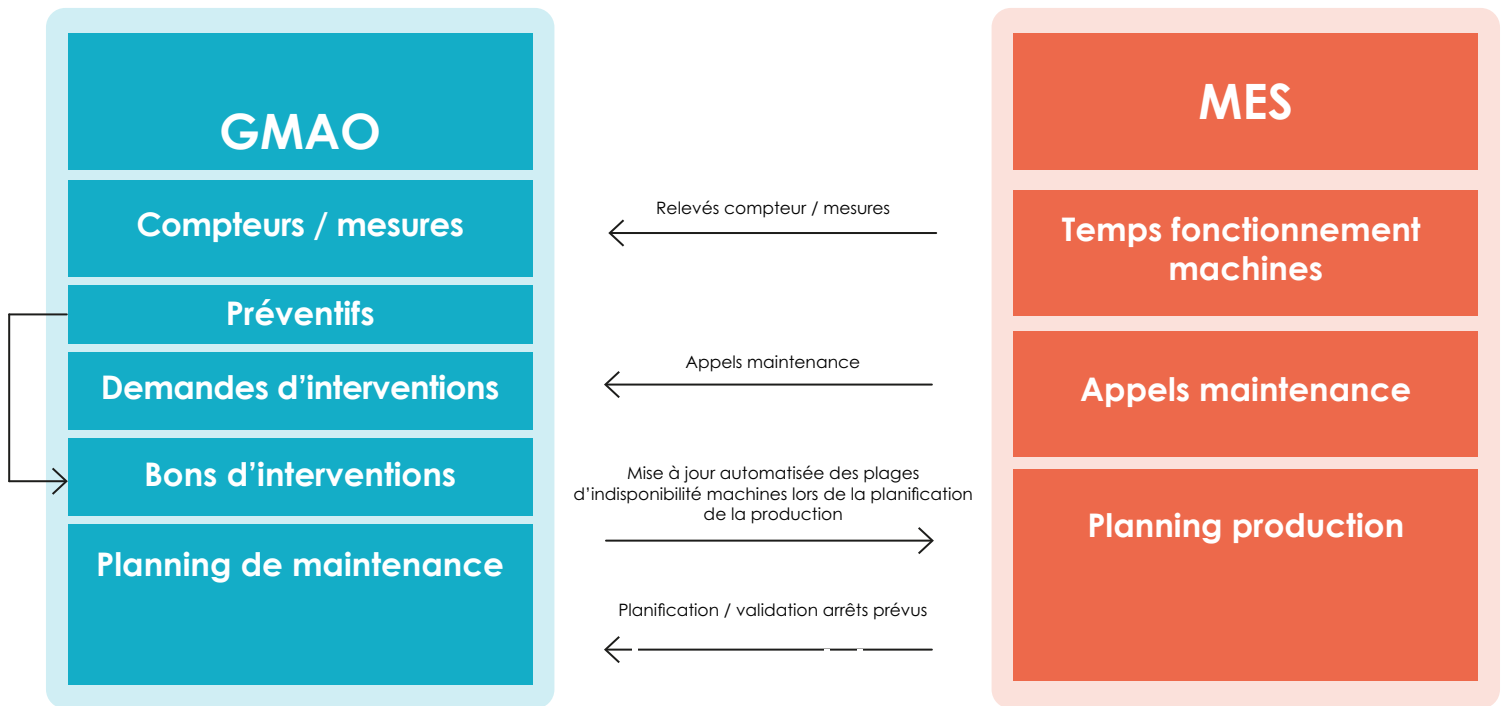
GMAO

Compteurs / mesures

Préventifs

Demandes d’interventions

Bons d’interventions

Planning de maintenance

Relevés compteur / mesures

Appels maintenance

Mise à jour automatisée des plages d’indisponibilité machines lors de la planification de la production

Planification / validation arrêts prévus

MES

Temps fonctionnement machines

Appels maintenance

Planning production